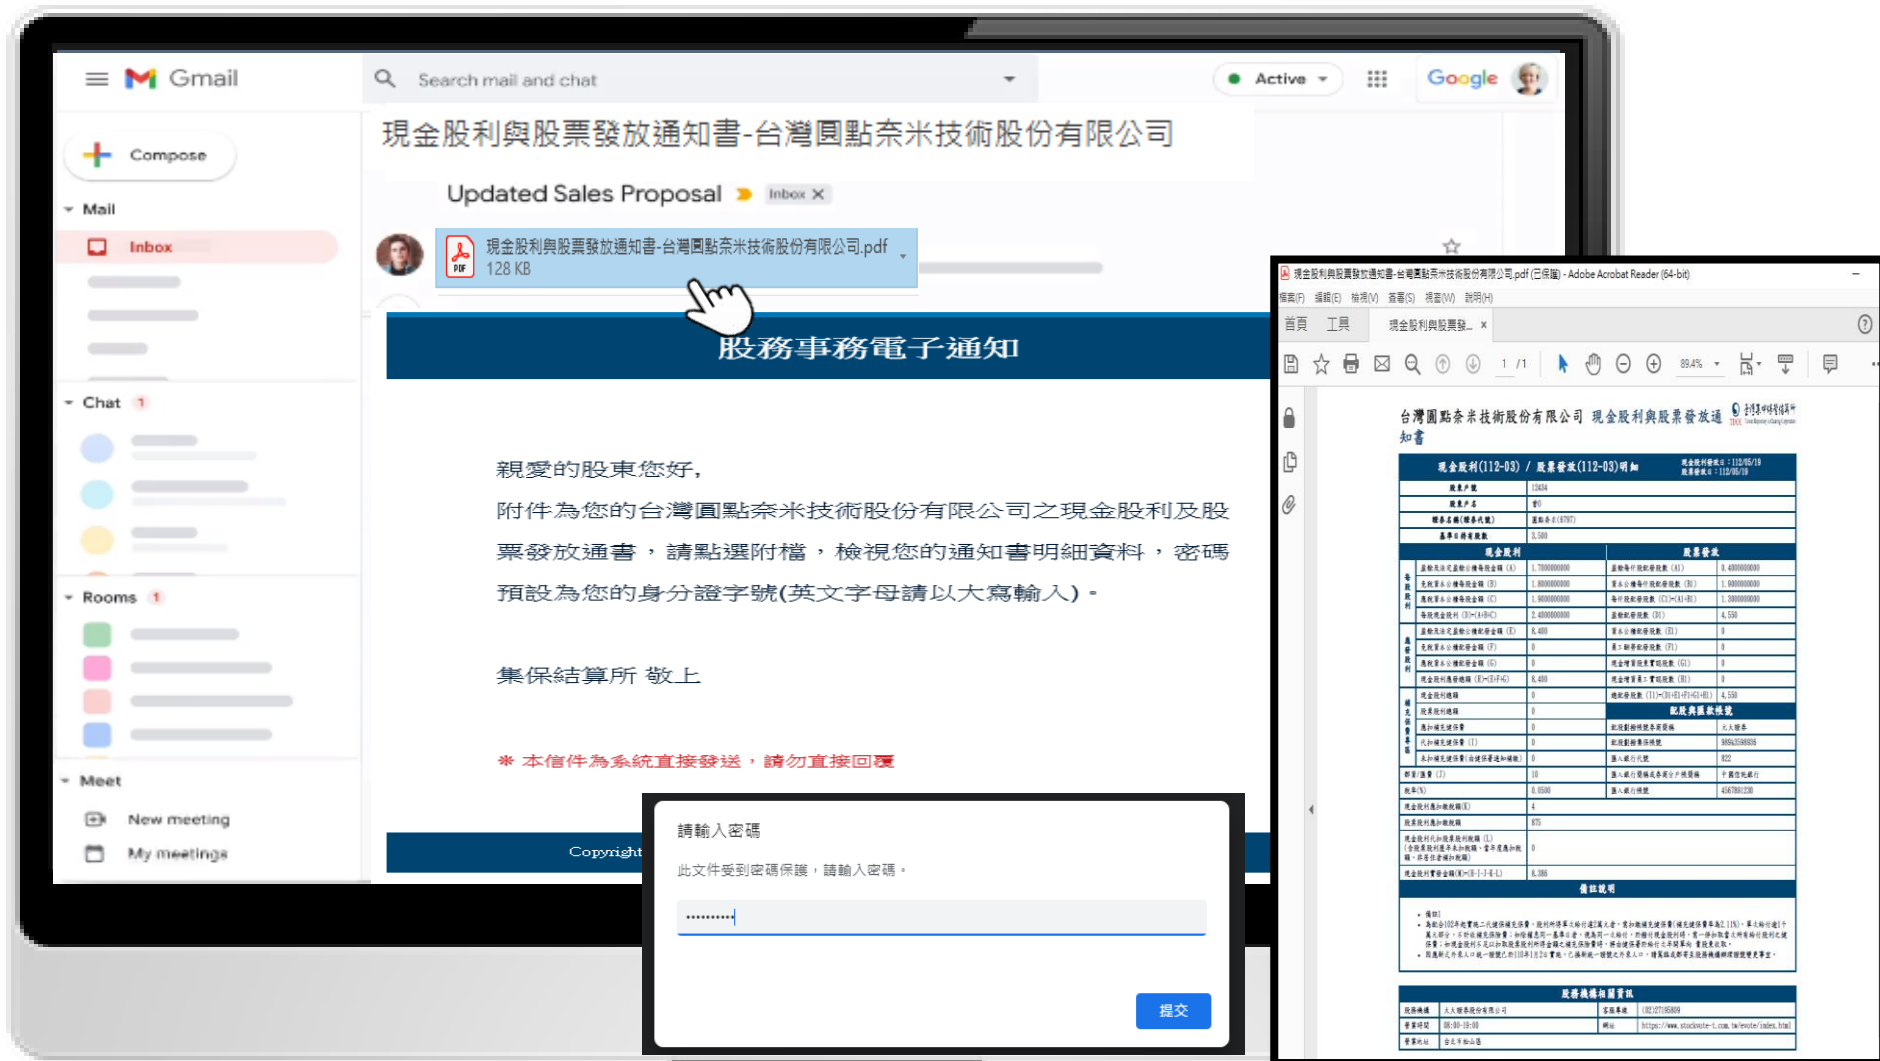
Gmail

Search mail and chat

Active

Google

Compose

Mail

Inbox

Chat 1

Rooms 1

Meet

New meeting

My meetings

現金股利與股票發放通知書-台灣圓點奈米技術股份有限公司

Updated Sales Proposal Inbox ×

現金股利與股票發放通知書-台灣圓點奈米技術股份有限公司.pdf
128 KB

股務事務電子通知

親愛的股東您好，

附件為您的台灣圓點奈米技術股份有限公司之現金股利及股票發放通書，請點選附檔，檢視您的通知書明細資料，密碼預設為您的身分證字號(英文字母請以大寫輸入)。

集保結算所 敬上

※ 本信件為系統直接發送，請勿直接回覆

Copyright

請輸入密碼

此文件受到密碼保護，請輸入密碼。

提交

現金股利與股票發放通知書-台灣圓點奈米技術股份有限公司.pdf (已保護) - Adobe Acrobat Reader (64-bit)

檔案(F) 編輯(E) 檢視(V) 簽署(S) 視窗(W) 說明(H)

首頁 工具 現金股利與股票發... ×

1 / 1

89.4%

台灣圓點奈米技術股份有限公司 現金股利與股票發放通知書

現金股利(112-03) / 股票發放(112-03)明細

現金股利

股票發放

配股與匯款帳號

備註說明

股務機構相關資訊

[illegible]